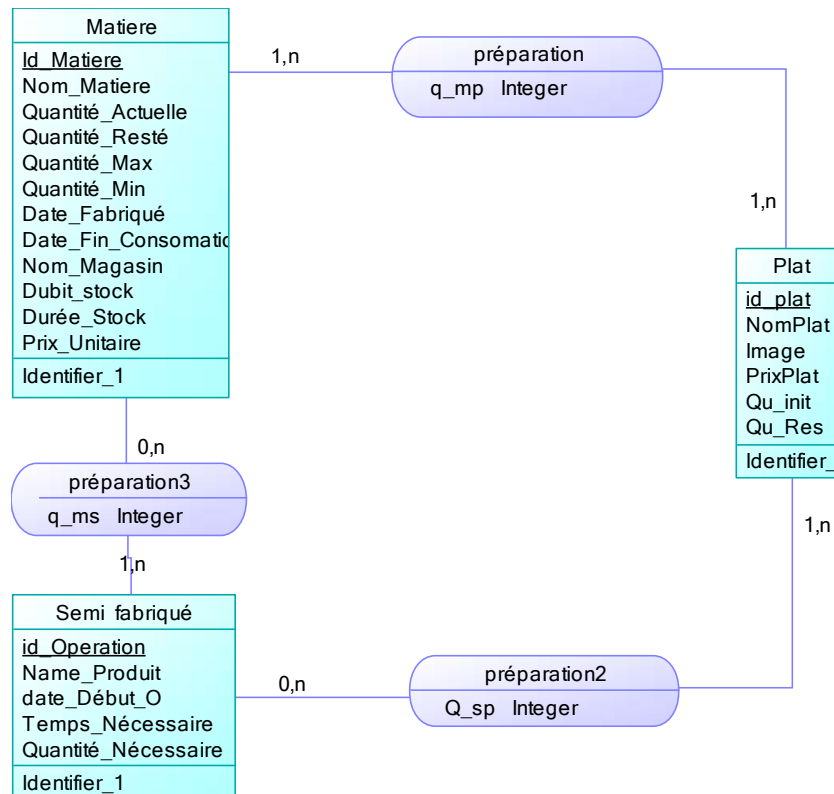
Matiere

Id_Matiere
Nom_Matiere
Quantité_Actuelle
Quantité_Resté
Quantité_Max
Quantité_Min
Date_Fabriqué
Date_Fin_Consomatic
Nom_Magasin
Dubit_stock
Durée_Stock
Prix_Unitaire

Identifier_1

1,n

préparation

q_mp Integer

1,n

Plat

id_plat
NomPlat
Image
PrixPlat
Qu_init
Qu_Res

Identifier_

0,n

préparation3

q_ms Integer

1,n

1,n

Semi fabriqué

id_Operation
Name_Produit
date_Début_O
Temps_Nécessaire
Quantité_Nécessaire

Identifier_1

0,n

préparation2

Q_sp Integer